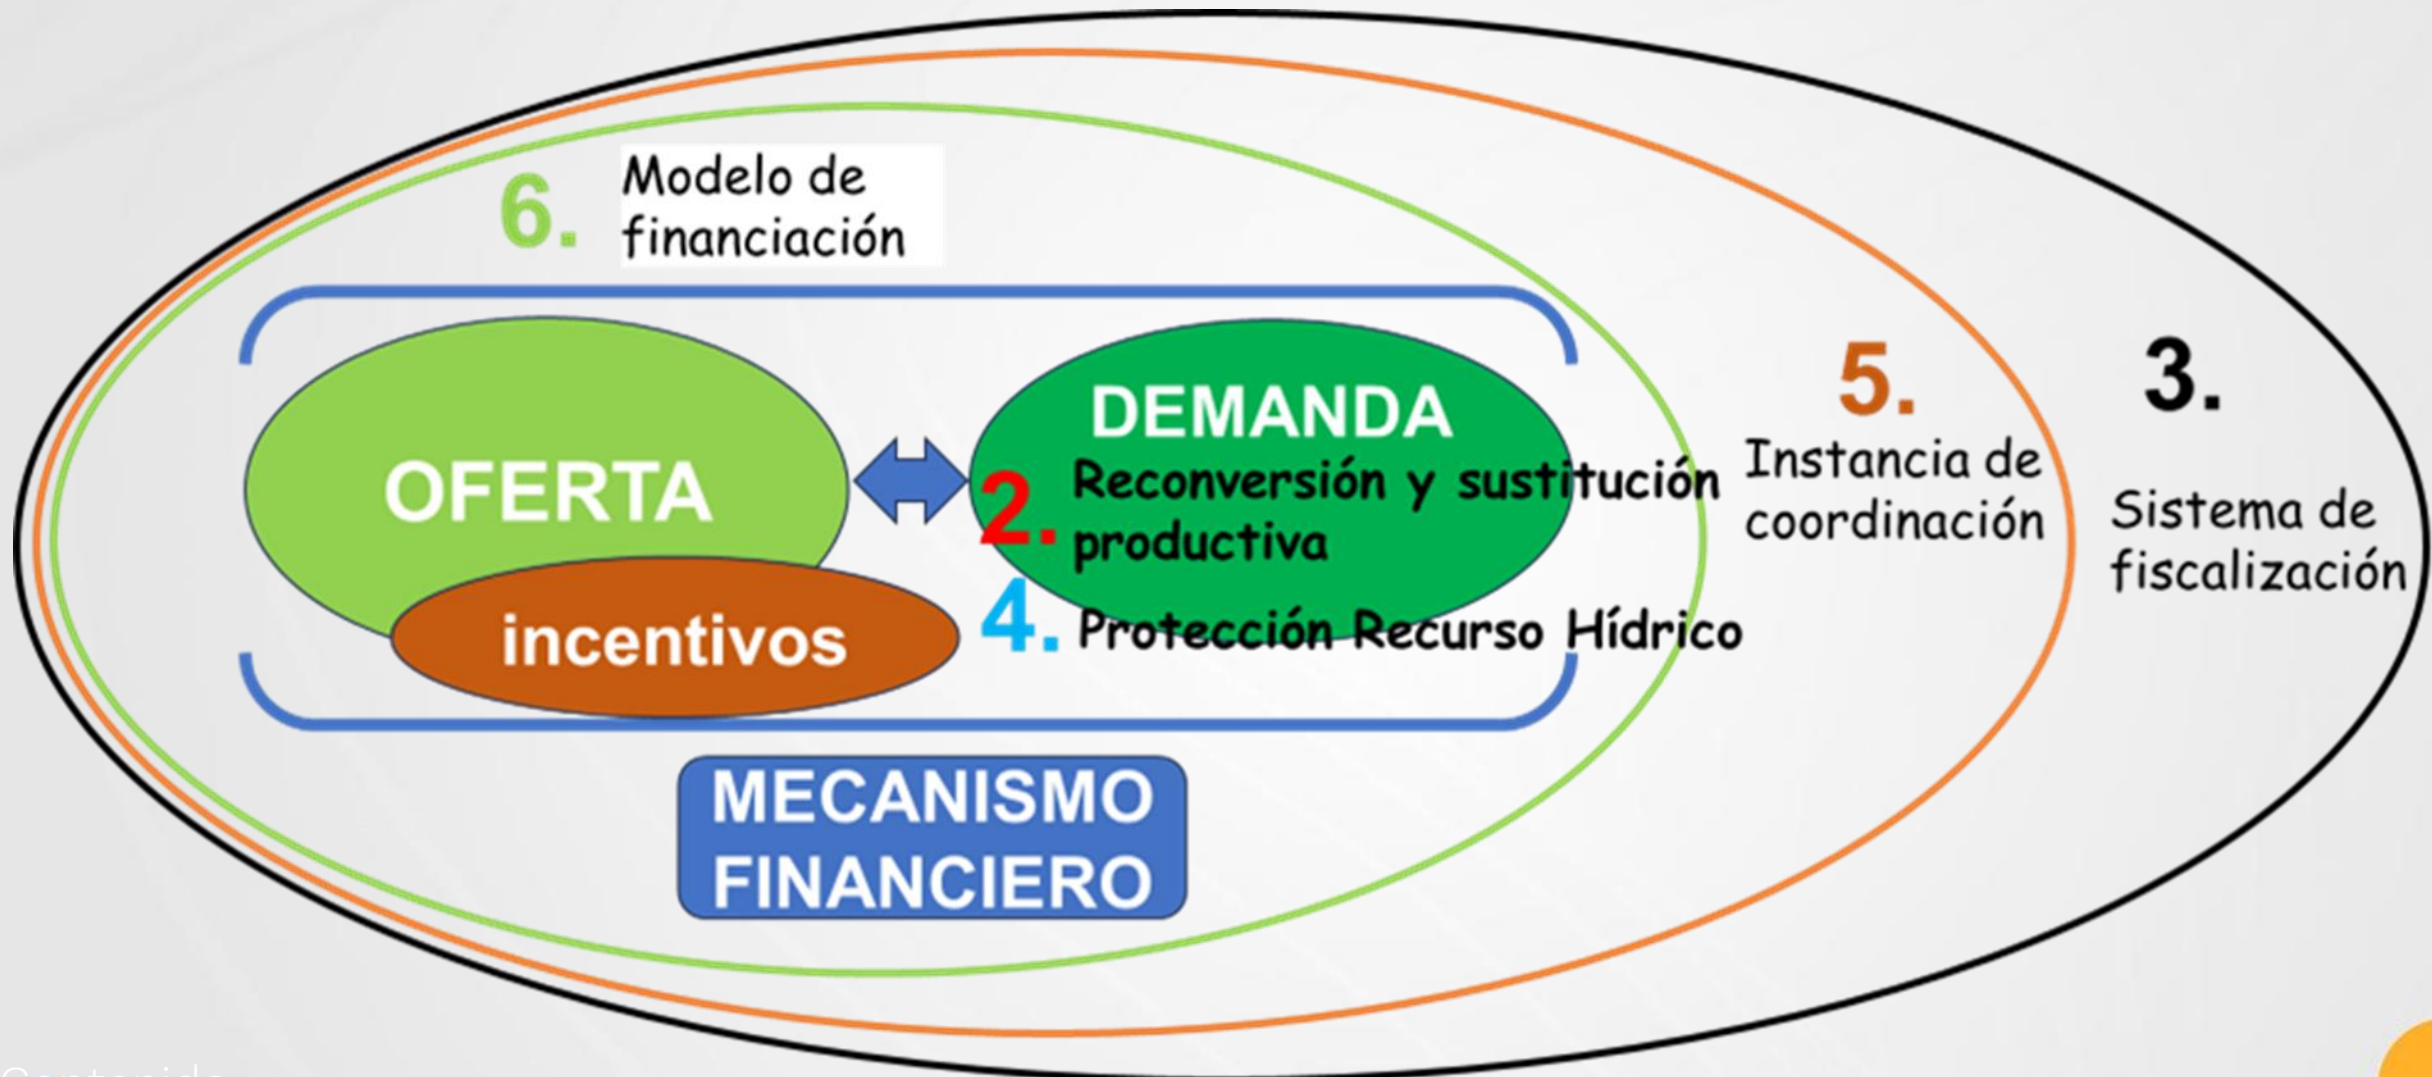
6. Modelo de financiación

OFERTA

incentivos

DEMANDA

2. Reconversión y sustitución productiva

4. Protección Recurso Hídrico

5. Instancia de coordinación

3. Sistema de fiscalización

MECANISMO FINANCIERO